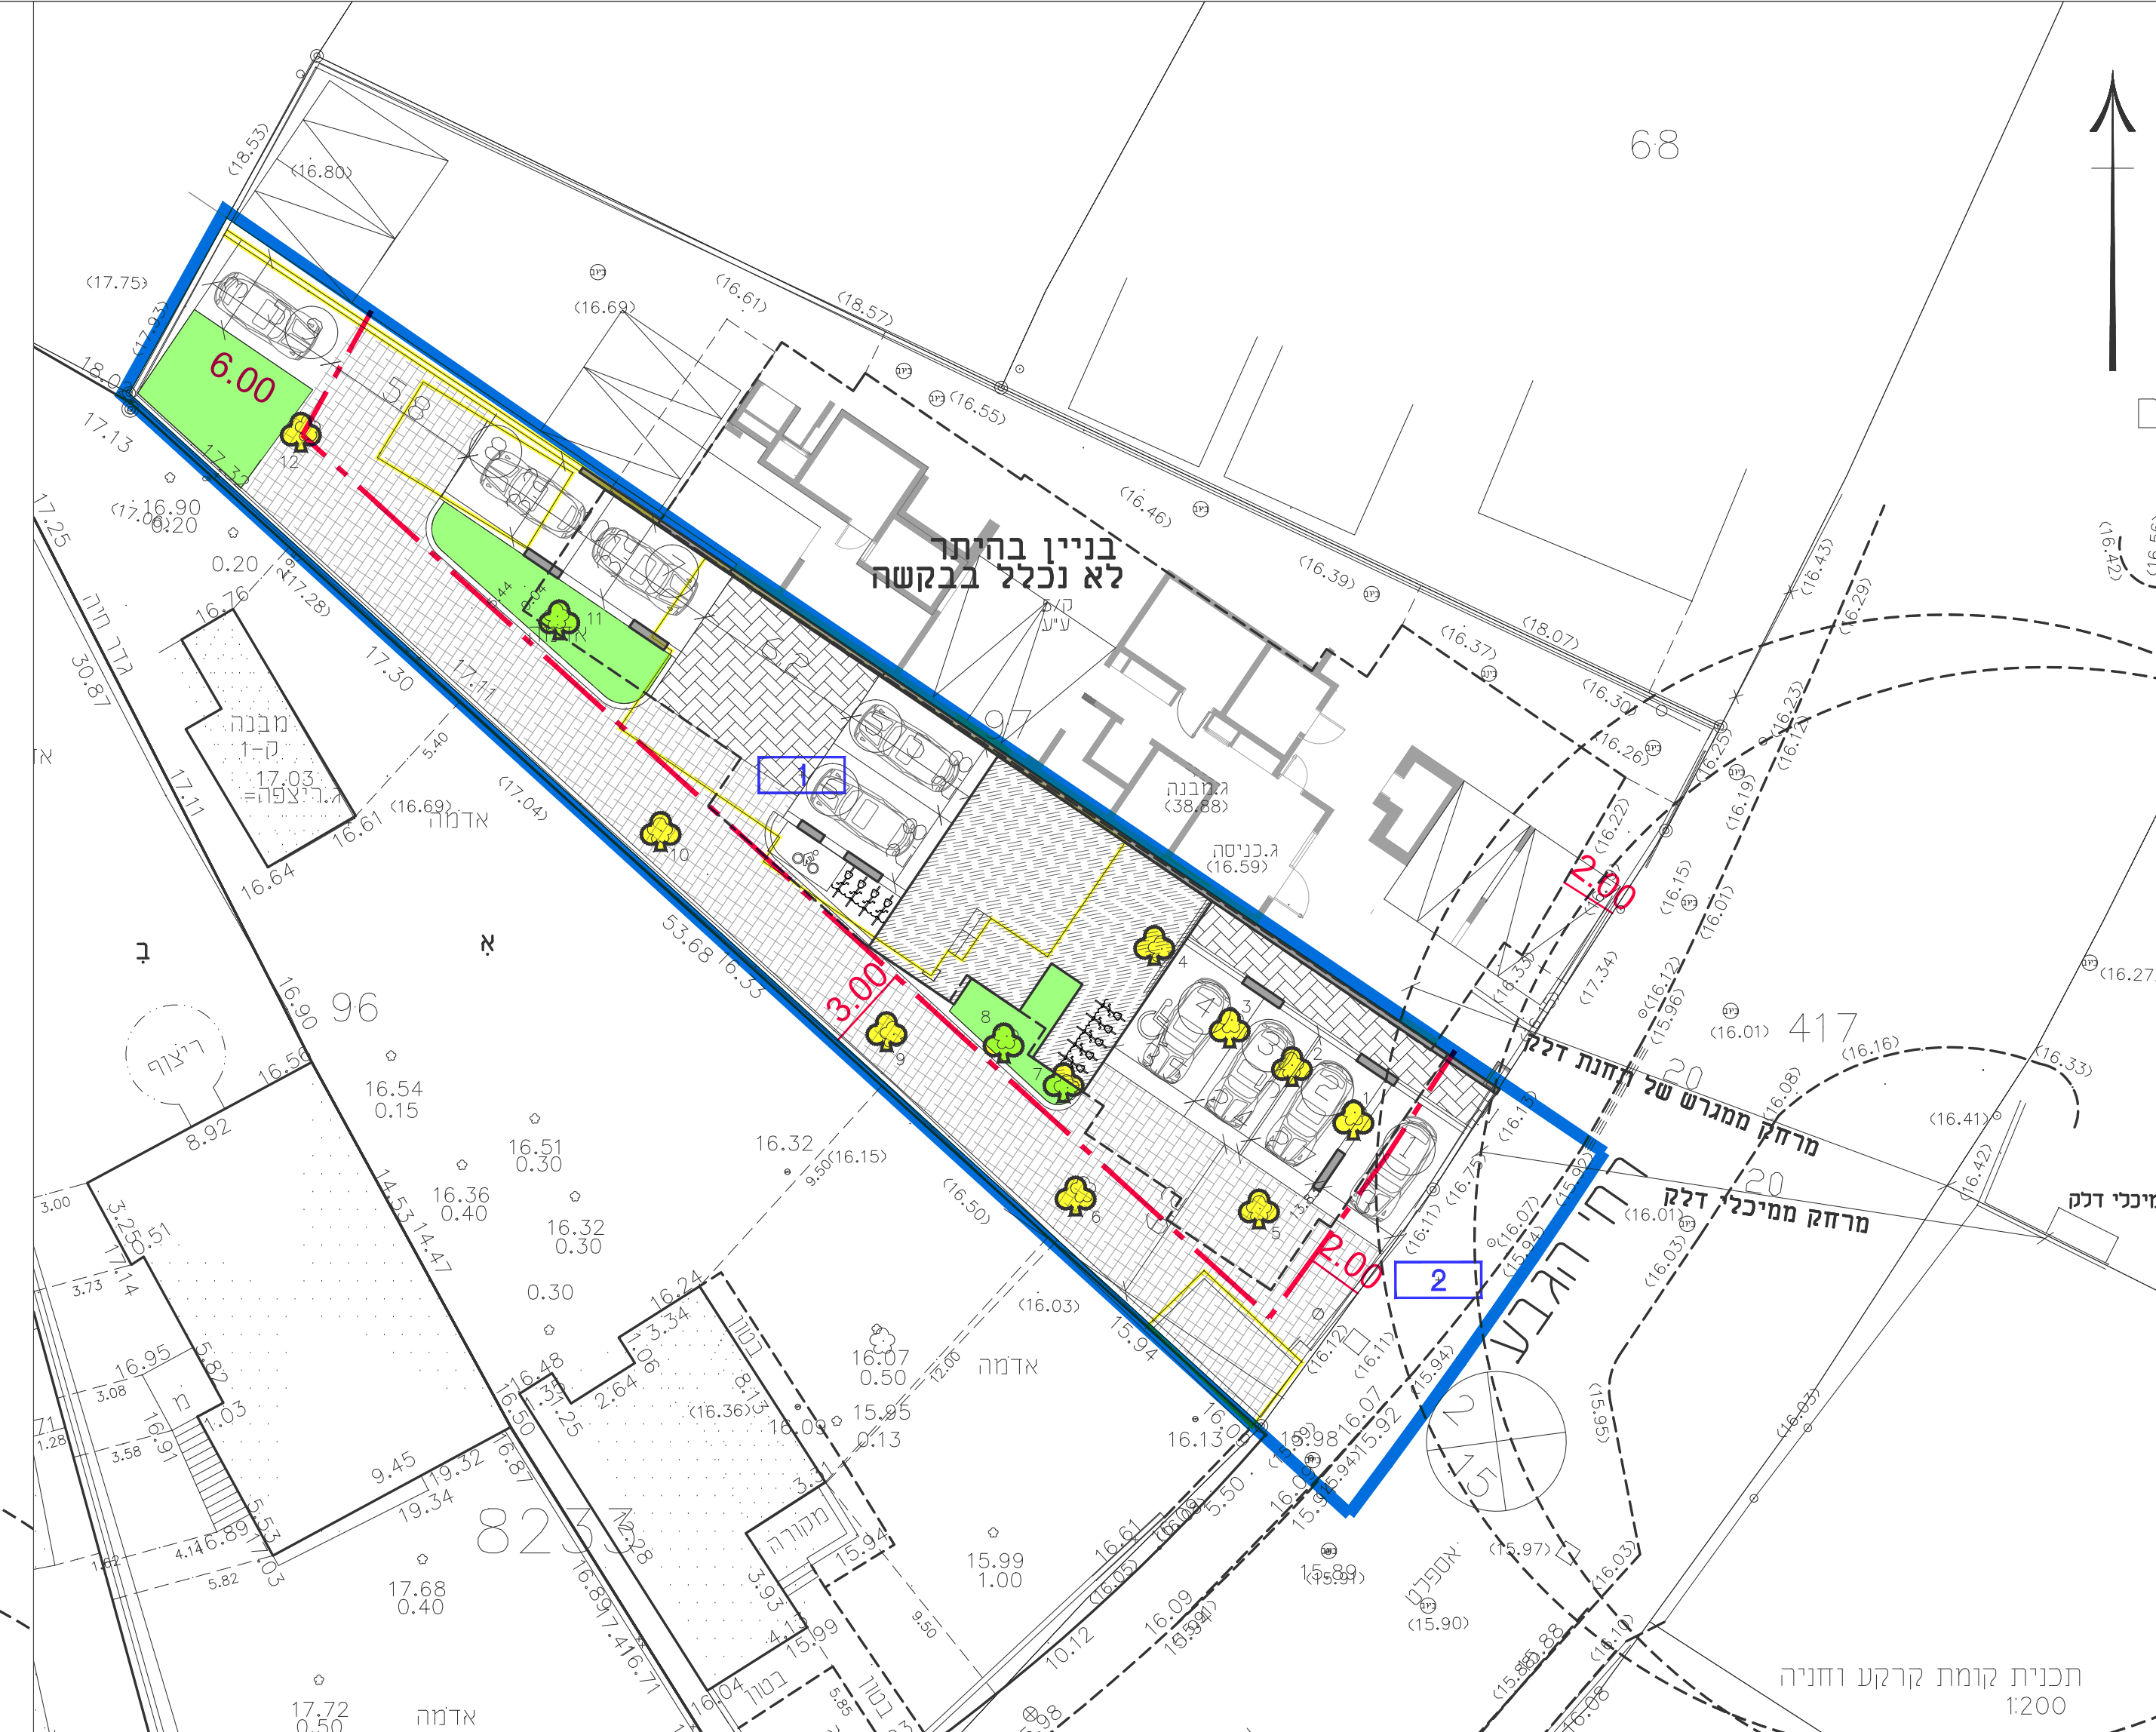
68
(18.53)
(16.80)
(17.75)
(16.69)
(16.61)
(18.57)
(16.55)
6.00
18.0
17.13
17.32
12
(17.0) 16.90
0.20
0.20
16.76
(17.28)
17.25
גדר חיה
30.87
17.30
17.11
44
11
בניין בהיתר
לא נכלל בבקשה
(16.46)
(16.39)
(18.07)
(16.37)
(16.43)
(16.29)
(16.30)
(16.26)
מבנה
1-ק
17.03
ר.ריצפה=
5.40
(16.69)
אדמה
(17.04)
16.61
16.64
17.11
1
ג.מבנה
(38.88)
ג.כניסה
(16.59)
2.00
(16.22)
(16.15)
(16.01)
(16.19)
(16.23)
(16.12)
(16.25)
10
53.68
16.33
ב
א
96
16.90
16.56
ריצוף
3.00
9
8
7
4
3
2
1
(17.34)
(16.35)
(16.12)
(15.96)
(16.01)
417
(16.16)
(16.27)
(16.33)
20
מרחק ממגרש של תחנת דלק
(16.41)
(16.08)
20
מרחק ממיכלי דלק
(16.01)
(16.42)
מיכלי דלק
16.54
0.15
16.51
0.30
16.32
(16.15)
9.50
16.36
0.40
16.32
0.30
0.30
(16.50)
6
5
2.00
2
(16.07)
(15.94)
(16.03)
8.92
3.00
3.25
0.51
17.14
3.73
14.53
14.47
16.95
3.08
5.82
1.03
16.91
3.58
1.28
9.45
19.32
19.34
16.89
4.14
5.53
1.62
5.82
17.03
823
16.24
3.34
2.64
1.06
(16.36)
8.13
בטון
16.50
16.87
3.25
16.48
(16.03)
16.07
0.50
12.00
אדמה
15.95
0.13
16.09
15.94
16.12
(16.11)
(15.94)
16.07
15.92
15.98
16.13
15.94
2
15
(15.95)
(16.03)
3.31
מקורה
15.94
3.93
4.12
15.99
16.04
בטון
15.99
1.00
16.61
(16.05)
16.09
(15.94)
10.12
5.50
15.89
(15.91)
אספלט
(15.90)
(15.97)
(16.03)
(16.10)
15.88
(15.89)
16.08
17.68
0.40
17.72
0.50
אדמה
5.85
9.50
16.89
17.41
16.71
תכנית קומת קרקע וחניה
1:200